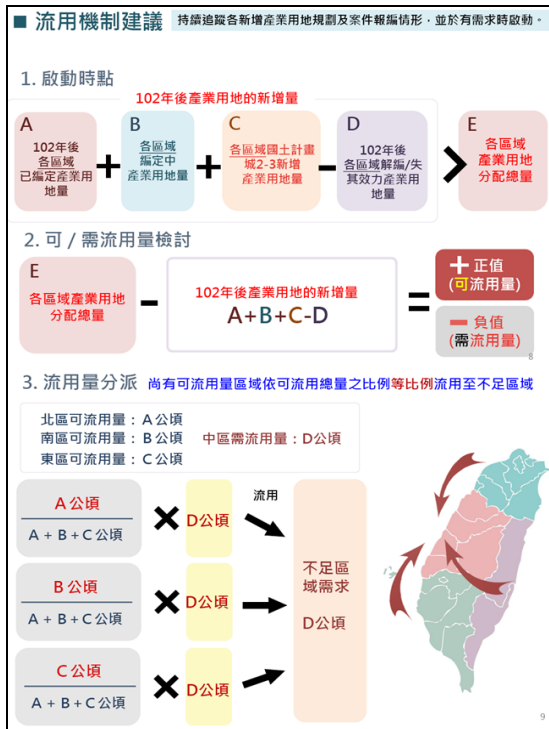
■ 流用機制建議 持續追蹤各新增產業用地規劃及案件報編情形，並於有需求時啟動。

1. 啟動時點

102年後產業用地的新增量

A
102年後各區域已編定產業用地量

+

B
各區域編定中產業用地量

+

C
各區域國土計畫城2-3新增產業用地量

−

D
102年後各區域解編/失其效力產業用地量

>

E
各區域產業用地分配總量

2. 可 / 需流用量檢討

E
各區域產業用地分配總量

−

102年後產業用地的新增量
A+B+C-D

=

+ 正值
(可流用量)

− 負值
(需流用量)

8

3. 流用量分派 尚有可流用量區域依可流用總量之比例等比例流用至不足區域

北區可流用量：A公頃
南區可流用量：B公頃
東區可流用量：C公頃
中區需流用量：D公頃

$\frac{A公頃}{A+B+C公頃}$ × D公頃

$\frac{B公頃}{A+B+C公頃}$ × D公頃

$\frac{C公頃}{A+B+C公頃}$ × D公頃

流用

不足區域需求

D公頃

9